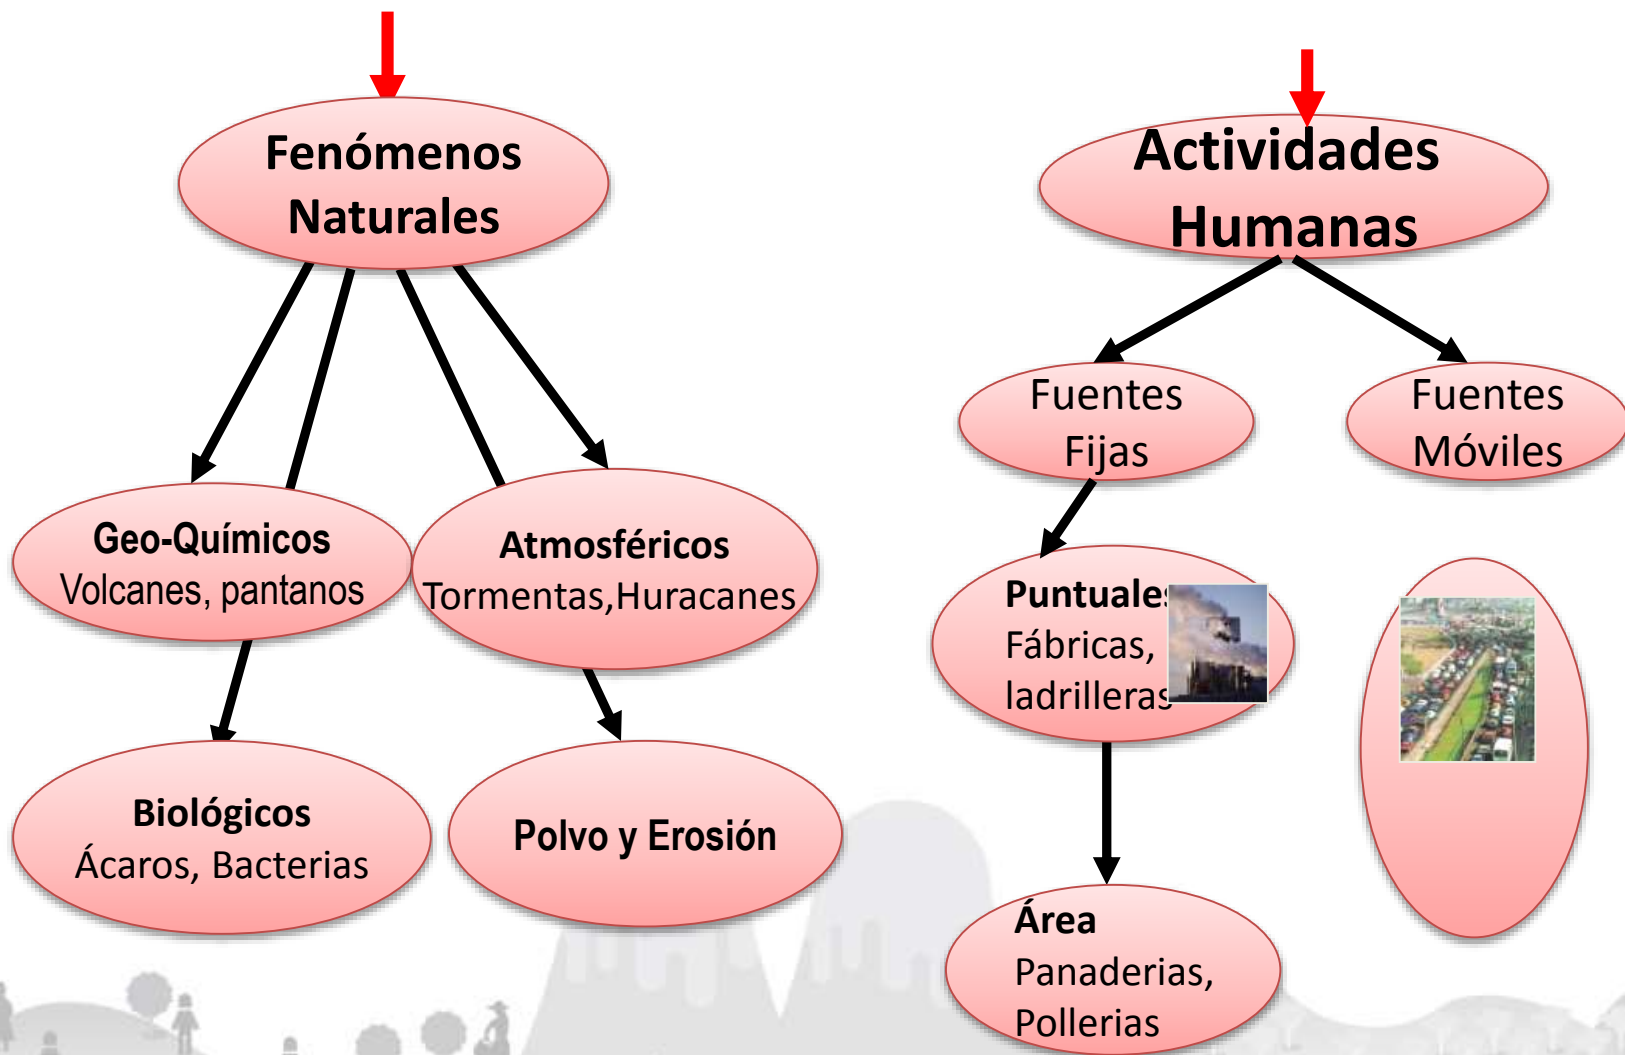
Fenómenos Naturales

Geo-Químicos
Volcanes, pantanos

Atmosféricos
Tormentas,Huracanes

Biológicos
Ácaros, Bacterias

Polvo y Erosión

Actividades Humanas

Fuentes Fijas

Fuentes Móviles

Puntuales
Fábricas, ladrilleras

Área
Panaderias, Pollerias